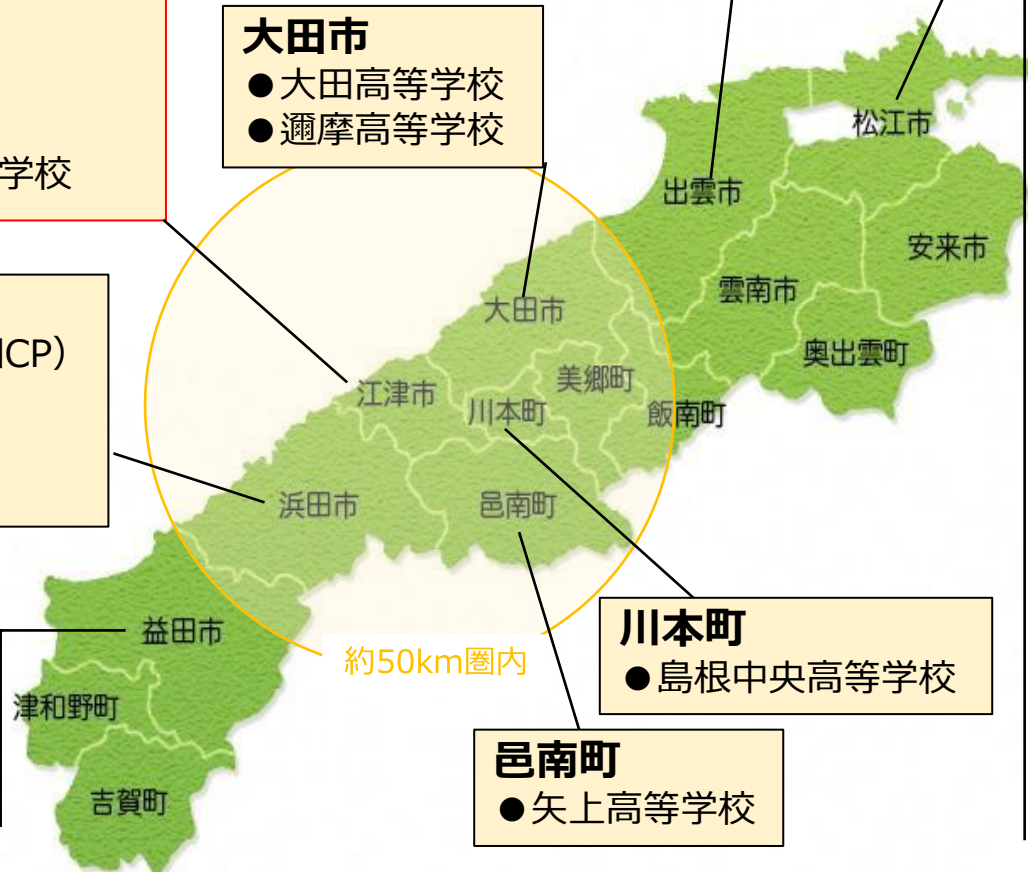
大田市
●大田高等学校
●邇摩高等学校

学校

ICP)

松江市
出雲市
安来市
雲南市
奥出雲町
大田市
美郷町
江津市
川本町
飯南町
浜田市
邑南町
益田市
津和野町
吉賀町

約50km圏内

川本町
●島根中央高等学校

邑南町
●矢上高等学校